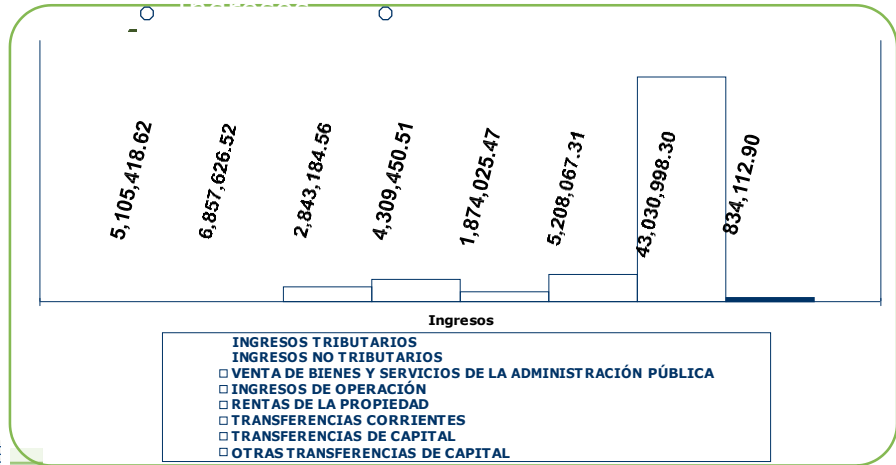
5,105,418.62
6,857,626.52
2,843,184.56
4,309,450.51
1,874,025.47
5,208,067.31
43,030,998.30
834,112.90

Ingresos

INGRESOS TRIBUTARIOS
INGRESOS NO TRIBUTARIOS
□ VENTA DE BIENES Y SERVICIOS DE LA ADMINISTRACIÓN PÚBLICA
□ INGRESOS DE OPERACIÓN
□ RENTAS DE LA PROPIEDAD
□ TRANSFERENCIAS CORRIENTES
□ TRANSFERENCIAS DE CAPITAL
□ OTRAS TRANSFERENCIAS DE CAPITAL